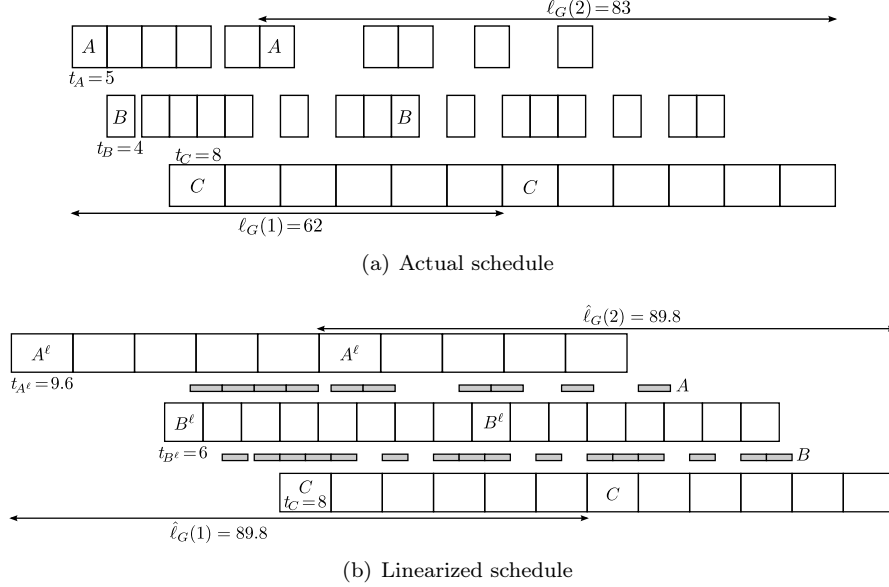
$\ell_G(2) = 83$

$A$ $A$

$t_A = 5$

$B$ $B$

$t_B = 4$ $t_C = 8$

$C$ $C$

$\ell_G(1) = 62$

(a) Actual schedule

$\hat{\ell}_G(2) = 89.8$

$A^\ell$ $A^\ell$

$t_{A^\ell} = 9.6$

$A$

$B^\ell$ $B^\ell$

$t_{B^\ell} = 6$

$B$

$C$ $t_C = 8$ $C$

$\hat{\ell}_G(1) = 89.8$

(b) Linearized schedule